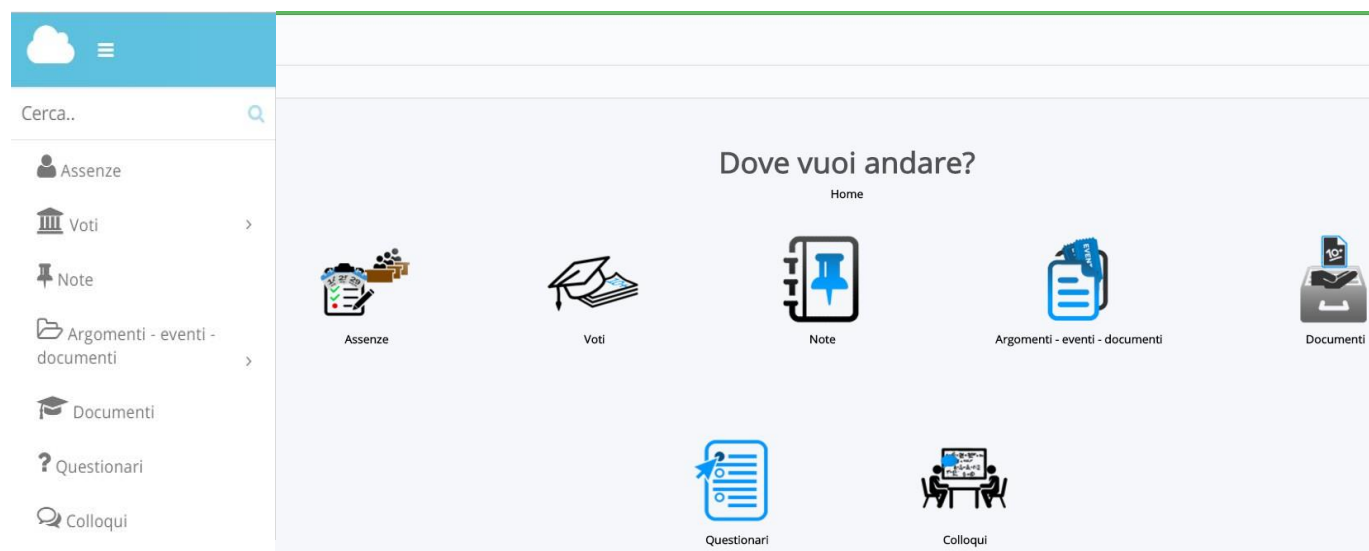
Cerca..

Assenze

Voti

Note

Argomenti - eventi - documenti

Documenti

Questionari

Colloqui

Dove vuoi andare?

Home

Assenze

Voti

Note

Argomenti - eventi - documenti

Documenti

Questionari

Colloqui